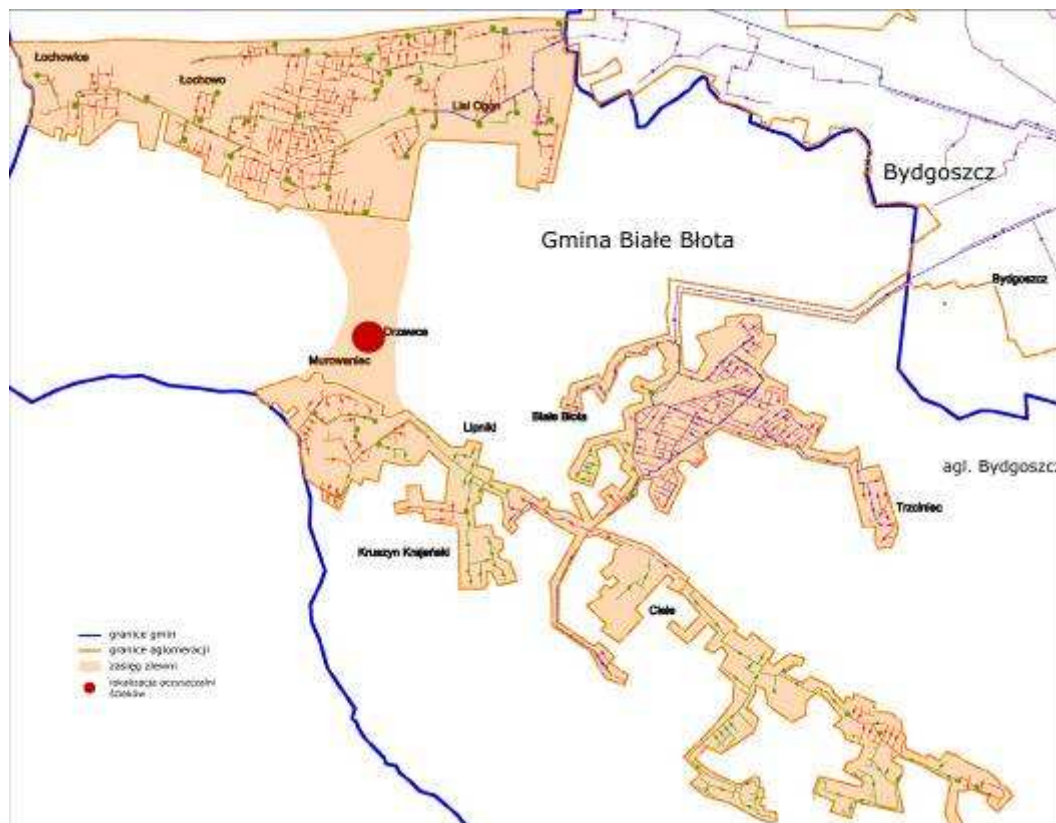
Łochowice

Łochowo

Lisi Ogon

Bydgoszcz

Gmina Białe Błota

Bydgoszcz

Otowice

Murowaniec

Białe Błota

Lipniki

agl. Bydgoszcz

Trzciniec

Kruszyn Krajeński

Ciele

granice gmin

granice aglomeracji

zasięg zlewni

lokalizacja oczyszczalni ścieków